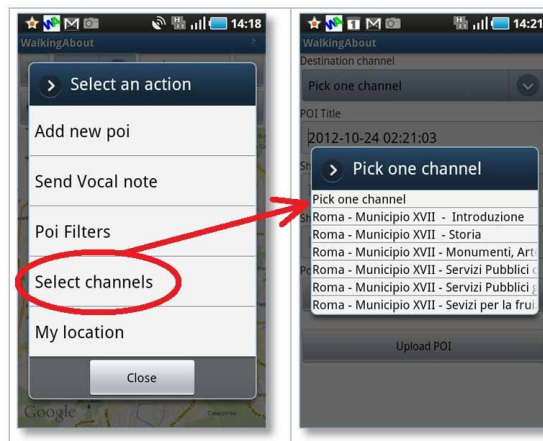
14:18
WalkingAbout
Select an action
Add new poi
Send Vocal note
Poi Filters
Select channels
My location
Close
Google

14:21
WalkingAbout
Destination channel
Pick one channel
POI Title
2012-10-24 02:21:03
Pick one channel
Pick one channel
Roma - Municipio XVII - Introduzione
Roma - Municipio XVII - Storia
Roma - Municipio XVII - Monumenti, Art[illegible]
Roma - Municipio XVII - Servizi Pubblici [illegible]
Roma - Municipio XVII - Servizi Pubblici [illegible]
Roma - Municipio XVII - Sevizi per la frui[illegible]
Upload POI